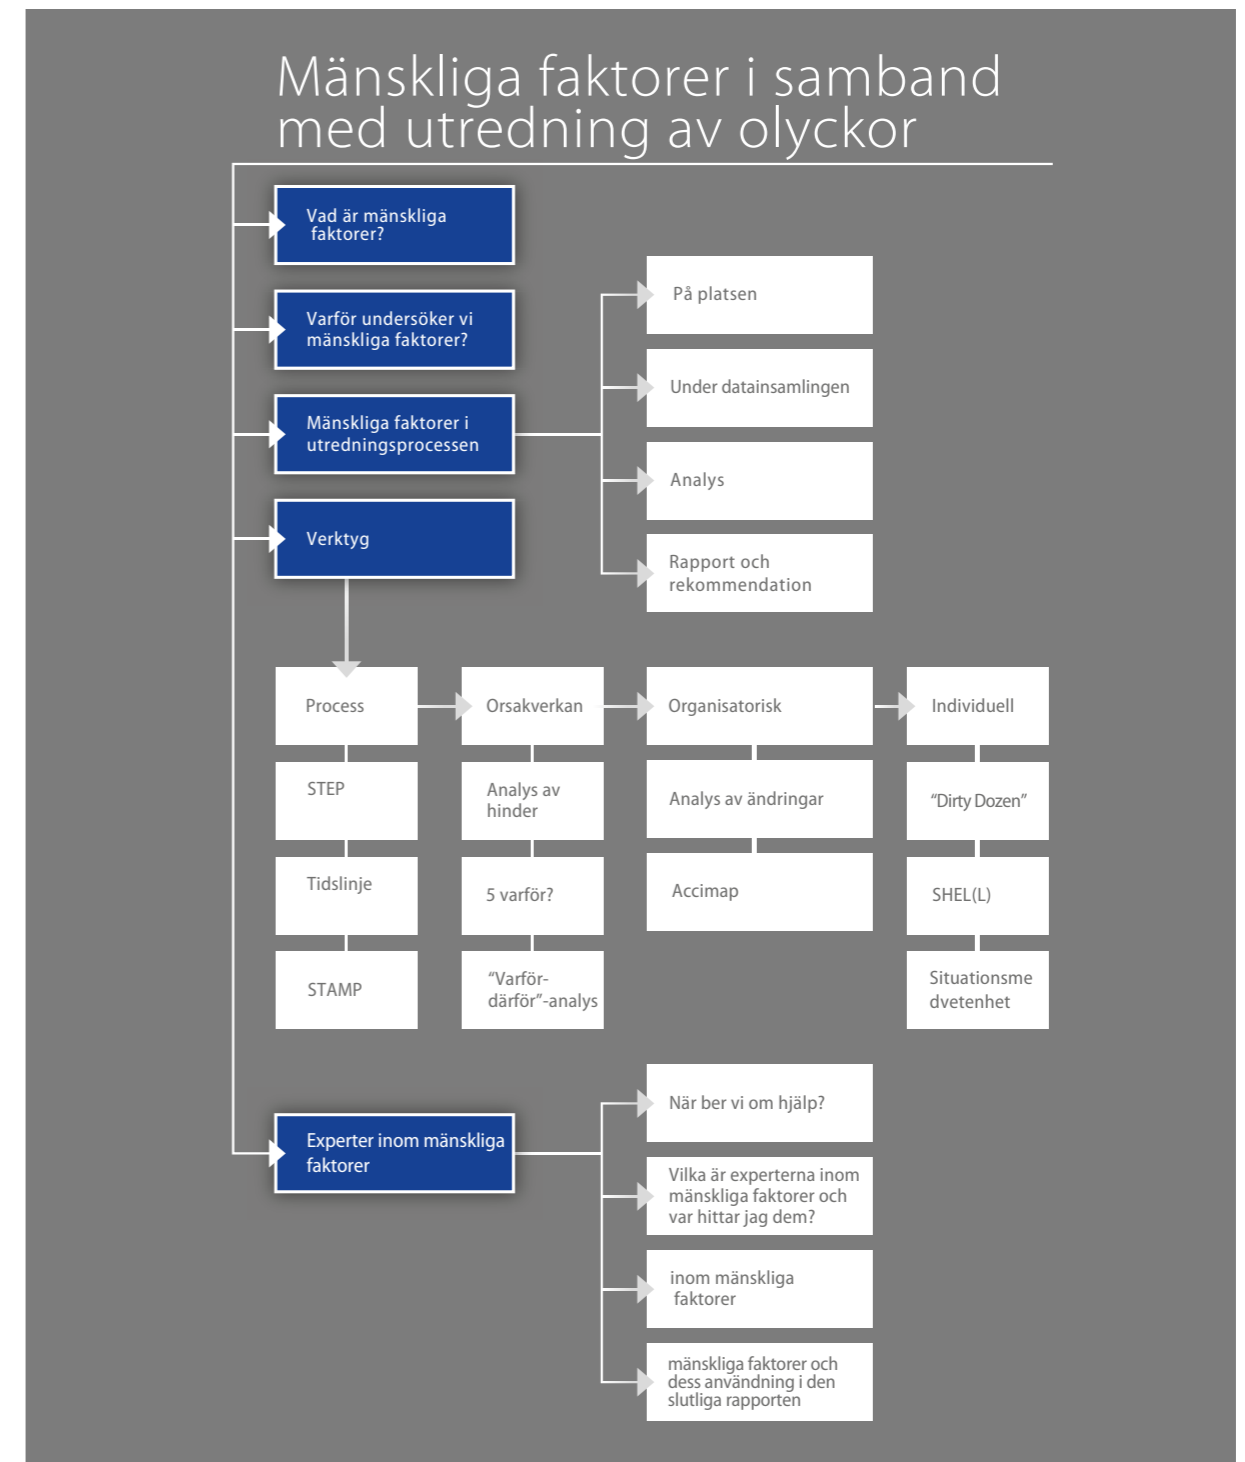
Mänskliga faktorer i samband med utredning av olyckor

Vad är mänskliga faktorer?

Varför undersöker vi mänskliga faktorer?

Mänskliga faktorer i utredningsprocessen

Verktyg

På platsen

Under datainsamlingen

Analys

Rapport och rekommendation

Process

STEP

Tidslinje

STAMP

Orsakverkan

Analys av hinder

5 varför?

"Varför-därför"-analys

Organisatorisk

Analys av ändringar

Accimap

Individuell

"Dirty Dozen"

SHEL(L)

Situationsme dvetenhet

Experter inom mänskliga faktorer

När ber vi om hjälp?

Vilka är experterna inom mänskliga faktorer och var hittar jag dem?

inom mänskliga faktorer

mänskliga faktorer och dess användning i den slutliga rapporten